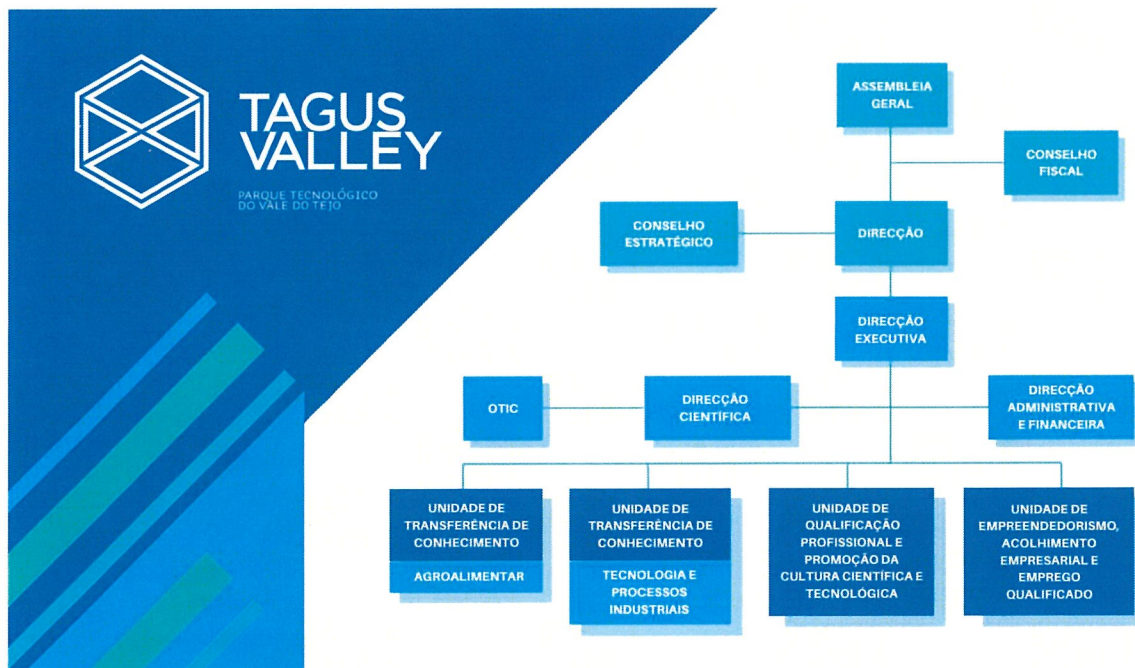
TAGUS VALLEY

PARQUE TECNOLÓGICO DO VALE DO TEJO

ASSEMBLEIA GERAL

CONSELHO FISCAL

CONSELHO ESTRATÉGICO

DIRECÇÃO

DIRECÇÃO EXECUTIVA

OTIC

DIRECÇÃO CIENTÍFICA

DIRECÇÃO ADMINISTRATIVA E FINANCEIRA

UNIDADE DE TRANSFERÊNCIA DE CONHECIMENTO

AGROALIMENTAR

UNIDADE DE TRANSFERÊNCIA DE CONHECIMENTO

TECNOLOGIA E PROCESSOS INDUSTRIAIS

UNIDADE DE QUALIFICAÇÃO PROFISSIONAL E PROMOÇÃO DA CULTURA CIENTÍFICA E TECNOLÓGICA

UNIDADE DE EMPREENDEDORISMO, ACOLHIMENTO EMPRESARIAL E EMPREGO QUALIFICADO